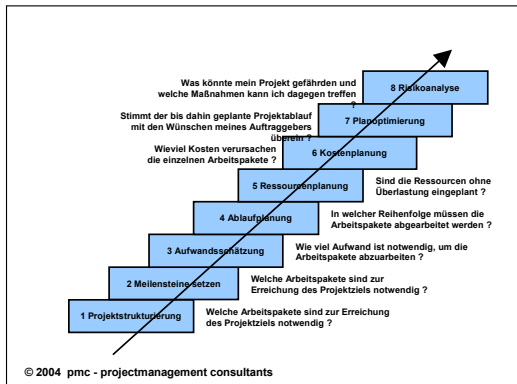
Was könnte mein Projekt gefährden und welche Maßnahmen kann ich dagegen treffen ?

8 Risikoanalyse

Stimmt der bis dahin geplante Projektablauf mit den Wünschen meines Auftraggebers überein ?

7 Planoptimierung

Wieviel Kosten verursachen die einzelnen Arbeitspakete ?

6 Kostenplanung

5 Ressourcenplanung

Sind die Ressourcen ohne Überlastung eingeplant ?

4 Ablaufplanung

In welcher Reihenfolge müssen die Arbeitspakete abgearbeitet werden ?

3 Aufwandsschätzung

Wie viel Aufwand ist notwendig, um die Arbeitspakete abzuarbeiten ?

2 Meilensteine setzen

Welche Arbeitspakete sind zur Erreichung des Projektziels notwendig ?

1 Projektstrukturierung

Welche Arbeitspakete sind zur Erreichung des Projektziels notwendig ?

© 2004 pmc - projectmanagement consultants